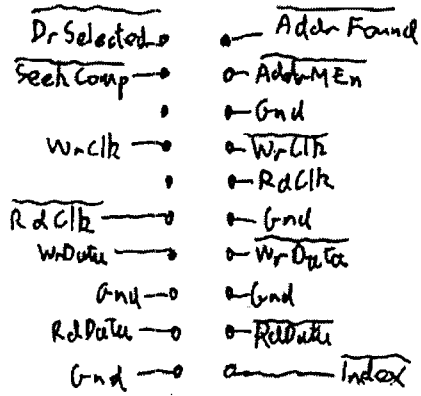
$\overline{\text{Dr Selected}}$
$\overline{\text{Seek Comp}}$

WrClk

$\overline{\text{RdClk}}$
WrData
Gnd
RdData
Gnd

$\overline{\text{Addr Found}}$
$\overline{\text{AddrMEn}}$
Gnd
$\overline{\text{WrClk}}$
RdClk
Gnd
$\overline{\text{WrData}}$
Gnd
$\overline{\text{RdData}}$
$\overline{\text{Index}}$